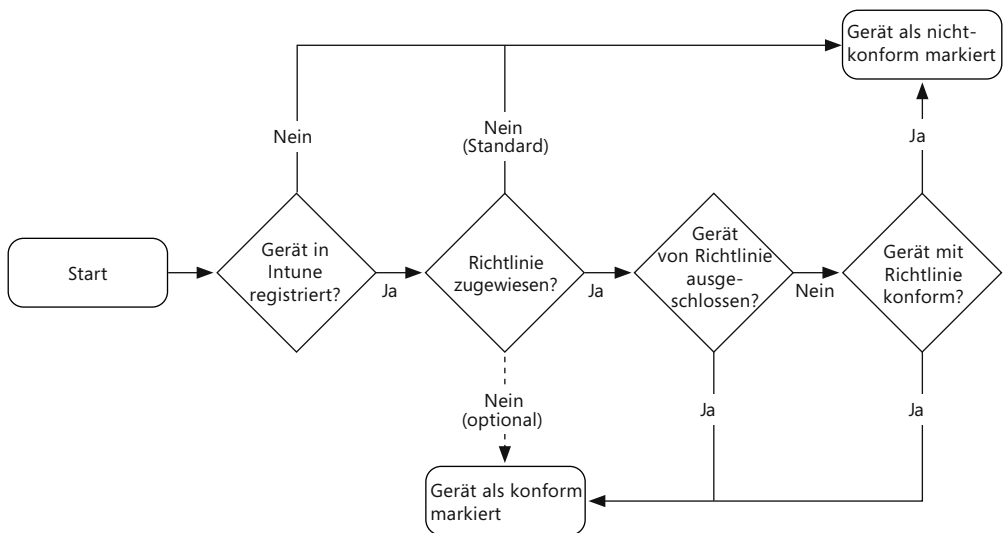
Gerät als nicht-konform markiert

Nein

Nein (Standard)

Ja

Start

Gerät in Intune registriert?

Ja

Richtlinie zugewiesen?

Ja

Gerät von Richtlinie ausgeschlossen?

Nein

Gerät mit Richtlinie konform?

Nein (optional)

Ja

Ja

Gerät als konform markiert